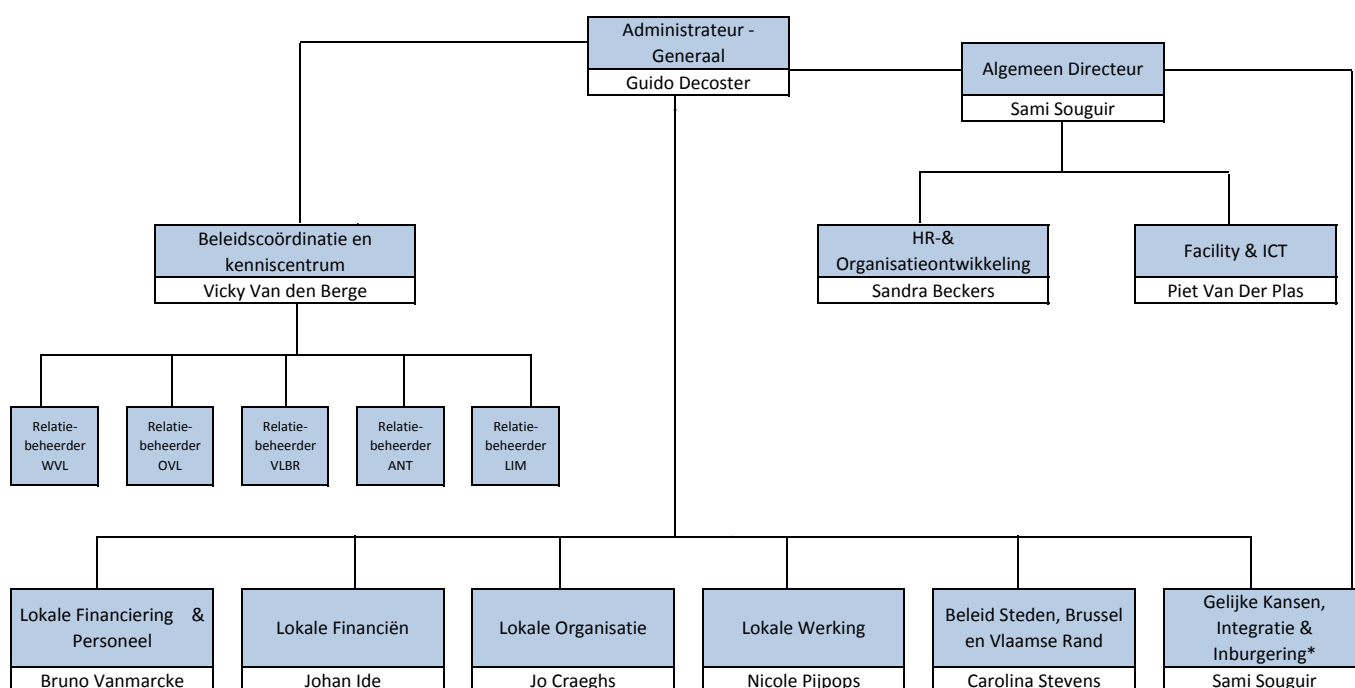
Administrateur - Generaal
Guido Decoster

Algemeen Directeur
Sami Souguir

Beleidscoördinatie en kenniscentrum
Vicky Van den Berge

HR-& Organisatieontwikkeling
Sandra Beckers

Facility & ICT
Piet Van Der Plas

Relatie-beheerder WVL

Relatie-beheerder OVL

Relatie-beheerder VLBR

Relatie-beheerder ANT

Relatie-beheerder LIM

Lokale Financiering & Personeel
Bruno Vanmarcke

Lokale Financiën
Johan Ide

Lokale Organisatie
Jo Craeghs

Lokale Werking
Nicole Pijpops

Beleid Steden, Brussel en Vlaamse Rand
Carolina Stevens

Gelijke Kansen, Integratie & Inburgering*
Sami Souguir